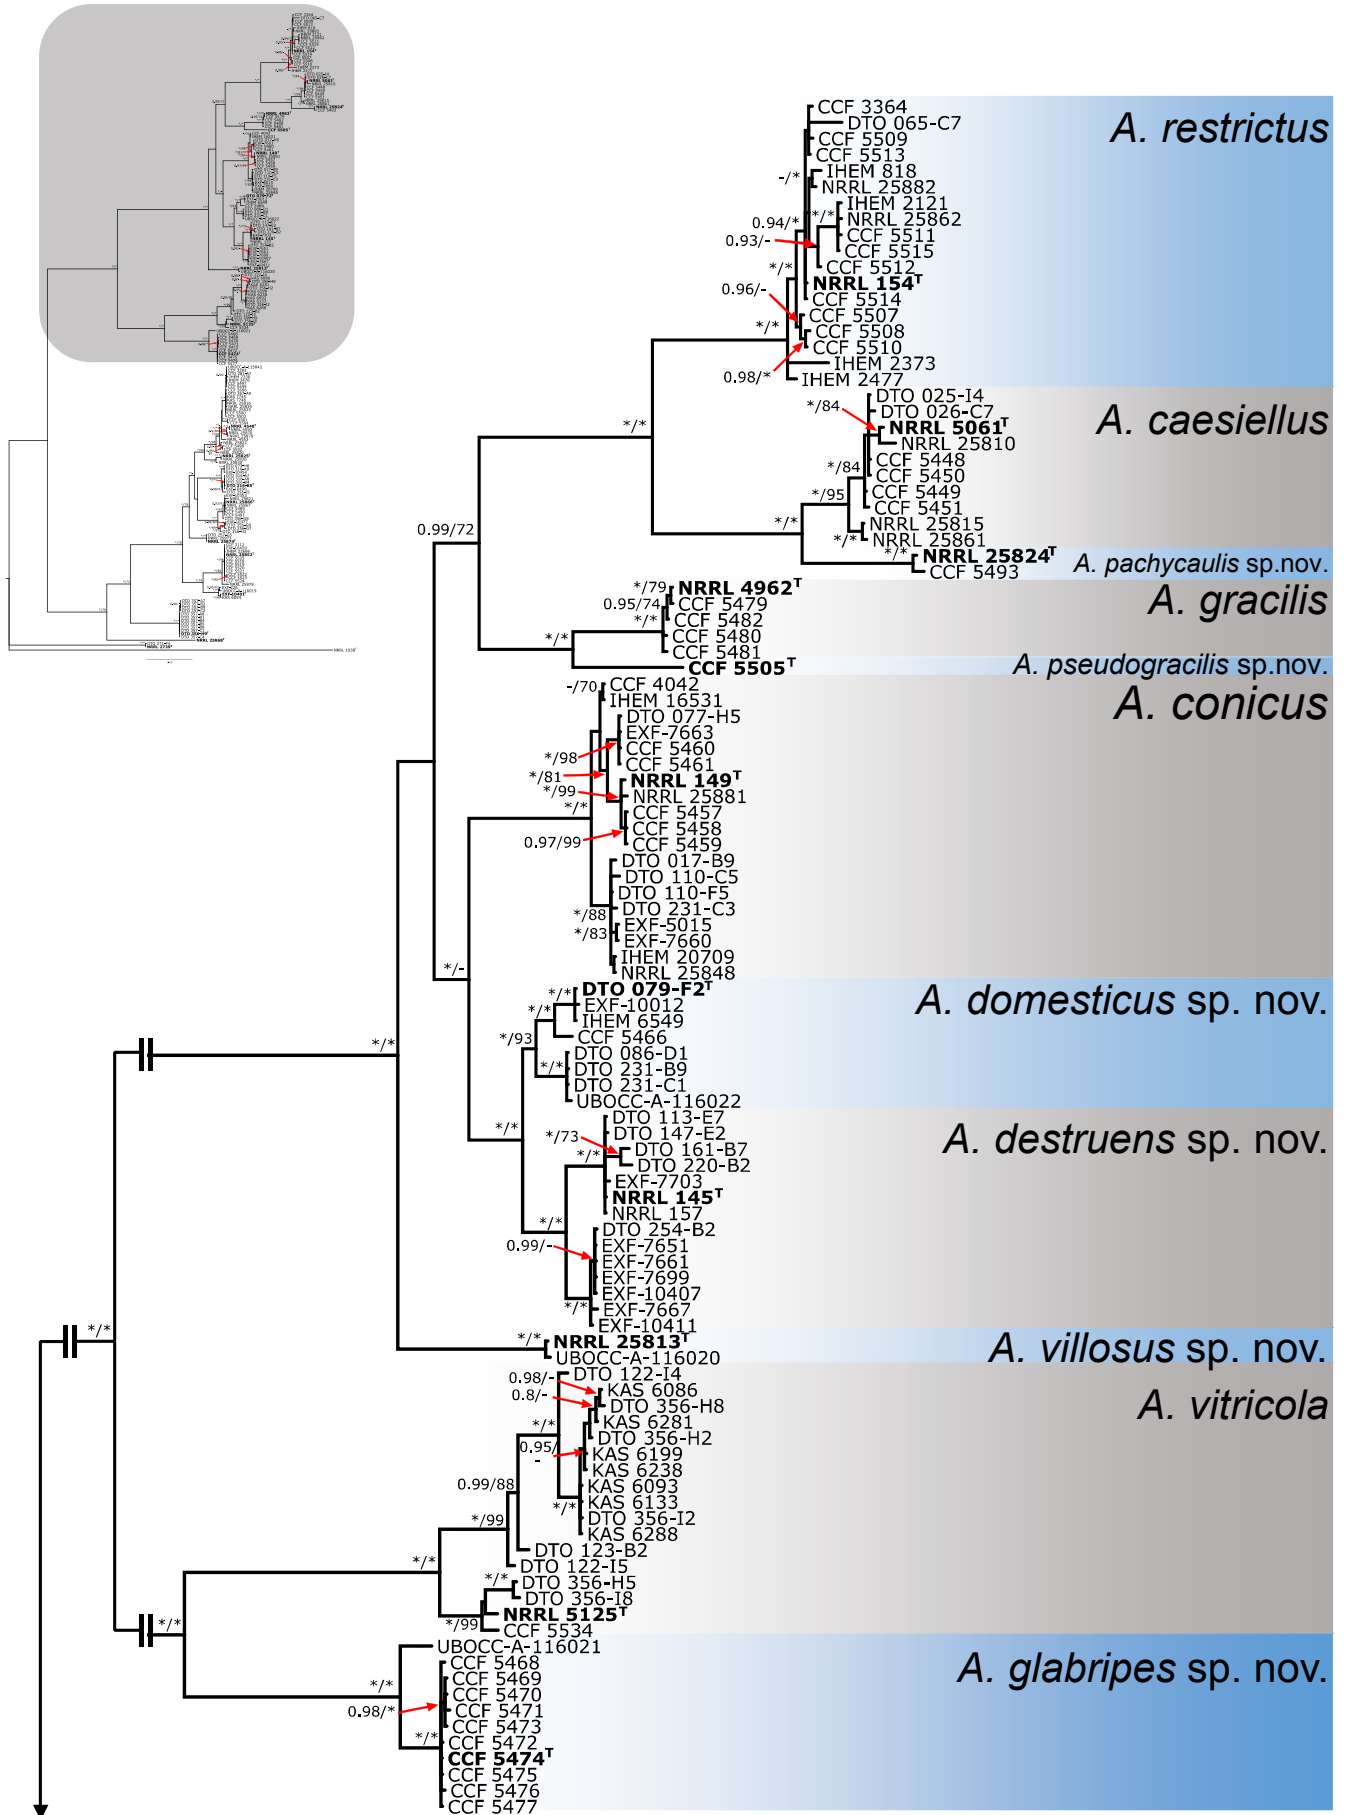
CCF 3364
DTO 065-C7
CCF 5509
CCF 5513
-/*
IHEM 818
NRRL 25882
IHEM 2121
0.94/*
*/*
NRRL 25862
0.93/-
CCF 5511
CCF 5515
*/*
CCF 5512
NRRL 154$^T$
0.96/-
CCF 5514
CCF 5507
*/*
CCF 5508
CCF 5510
IHEM 2373
0.98/*
IHEM 2477
A. restrictus
*/84
DTO 025-I4
DTO 026-C7
NRRL 5061$^T$
NRRL 25810
*/84
CCF 5448
CCF 5450
*/95
CCF 5449
CCF 5451
*/*
NRRL 25815
*/*
NRRL 25861
*/*
NRRL 25824$^T$
CCF 5493
A. caesiellus
A. pachycaulis sp.nov.
*/*
0.99/72
*/79
NRRL 4962$^T$
0.95/74
CCF 5479
*/*
CCF 5482
*/*
CCF 5480
CCF 5481
CCF 5505$^T$
A. gracilis
A. pseudogracilis sp.nov.
-/70
CCF 4042
IHEM 16531
DTO 077-H5
EXF-7663
*/98
CCF 5460
CCF 5461
*/81
NRRL 149$^T$
*/99
NRRL 25881
*/*
CCF 5457
CCF 5458
0.97/99
CCF 5459
DTO 017-B9
DTO 110-C5
DTO 110-F5
*/88
DTO 231-C3
EXF-5015
*/83
EXF-7660
IHEM 20709
NRRL 25848
A. conicus
*/-
*/*
DTO 079-F2$^T$
*/*
EXF-10012
IHEM 6549
*/93
CCF 5466
*/*
DTO 086-D1
DTO 231-B9
DTO 231-C1
UBOCC-A-116022
A. domesticus sp. nov.
*/*
*/*
DTO 113-E7
*/73
DTO 147-E2
*/*
DTO 161-B7
DTO 220-B2
EXF-7703
NRRL 145$^T$
NRRL 157
*/*
DTO 254-B2
0.99/-
EXF-7651
EXF-7661
EXF-7699
EXF-10407
*/*
EXF-7667
EXF-10411
A. destruens sp. nov.
*/*
NRRL 25813$^T$
UBOCC-A-116020
A. villosus sp. nov.
*/*
0.98/-
DTO 122-I4
0.8/-
KAS 6086
DTO 356-H8
*/*
KAS 6281
DTO 356-H2
0.95/
-
KAS 6199
KAS 6238
0.99/88
KAS 6093
*/*
KAS 6133
*/99
DTO 356-I2
KAS 6288
DTO 123-B2
*/*
DTO 122-I5
*/*
DTO 356-H5
DTO 356-I8
NRRL 5125$^T$
*/99
CCF 5534
A. vitricola
*/*
UBOCC-A-116021
CCF 5468
CCF 5469
*/*
CCF 5470
0.98/*
CCF 5471
CCF 5473
*/*
CCF 5472
CCF 5474$^T$
CCF 5475
CCF 5476
CCF 5477
A. glabripes sp. nov.